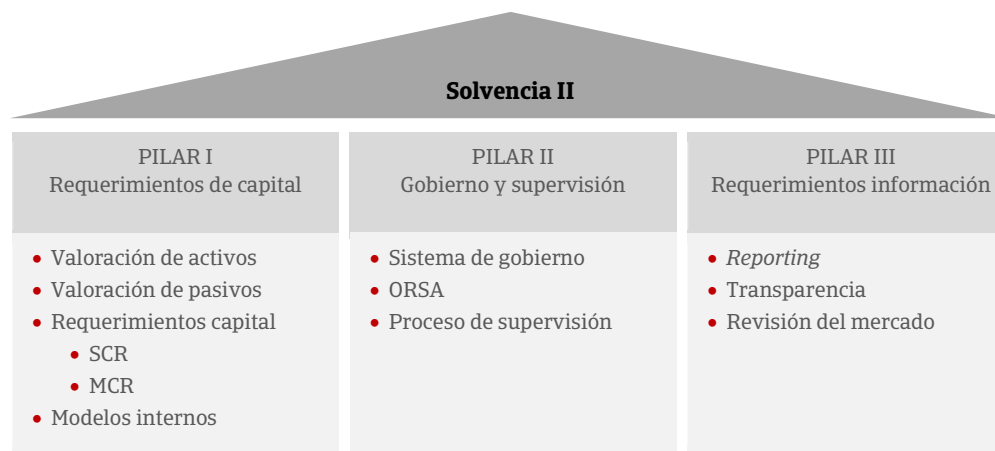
Solvencia II

PILAR I
Requerimientos de capital

- Valoración de activos
- Valoración de pasivos
- Requerimientos capital
  - SCR
  - MCR
- Modelos internos

PILAR II
Gobierno y supervisión

- Sistema de gobierno
- ORSA
- Proceso de supervisión

PILAR III
Requerimientos información

- *Reporting*
- Transparencia
- Revisión del mercado